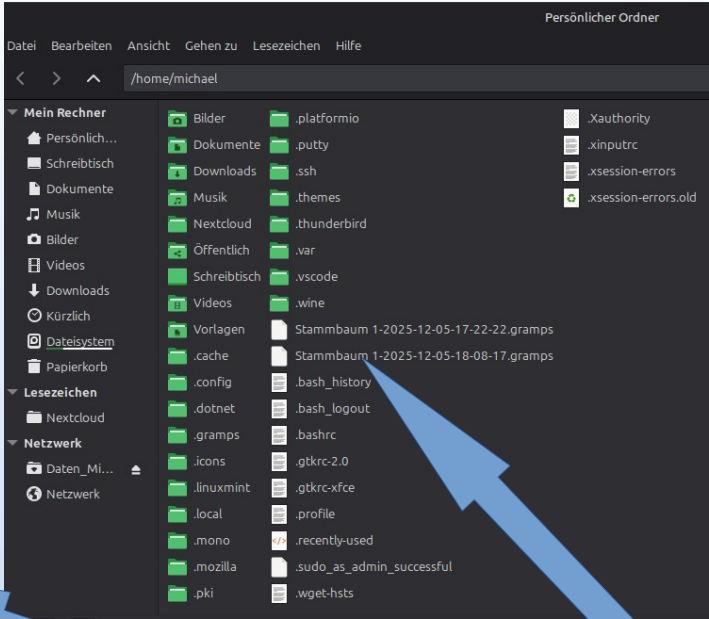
Persönlicher Ordner

Datei Bearbeiten Ansicht Gehen zu Lesezeichen Hilfe

/home/michael

Mein Rechner
Persönlich...
Schreibtisch
Dokumente
Musik
Bilder
Videos
Downloads
Kürzlich
Dateisystem
Papierkorb
Lesezeichen
Nextcloud
Netzwerk
Daten_Mi...
Netzwerk

Bilder
Dokumente
Downloads
Musik
Nextcloud
Öffentlich
Schreibtisch
Videos
Vorlagen
.cache
.config
.dotnet
.gramps
.icons
.linuxmint
.local
.mono
.mozilla
.pki

.platformio
.putty
.ssh
.themes
.thunderbird
.var
.vscode
.wine
Stammbaum 1-2025-12-05-17-22-22.gramps
Stammbaum 1-2025-12-05-18-08-17.gramps
.bash_history
.bash_logout
.bashrc
.gtkrc-2.0
.gtkrc-xfce
.profile
.recently-used
.sudo_as_admin_successful
.wget-hsts

.Xauthority
.xinputrc
.xsession-errors
.xsession-errors.old